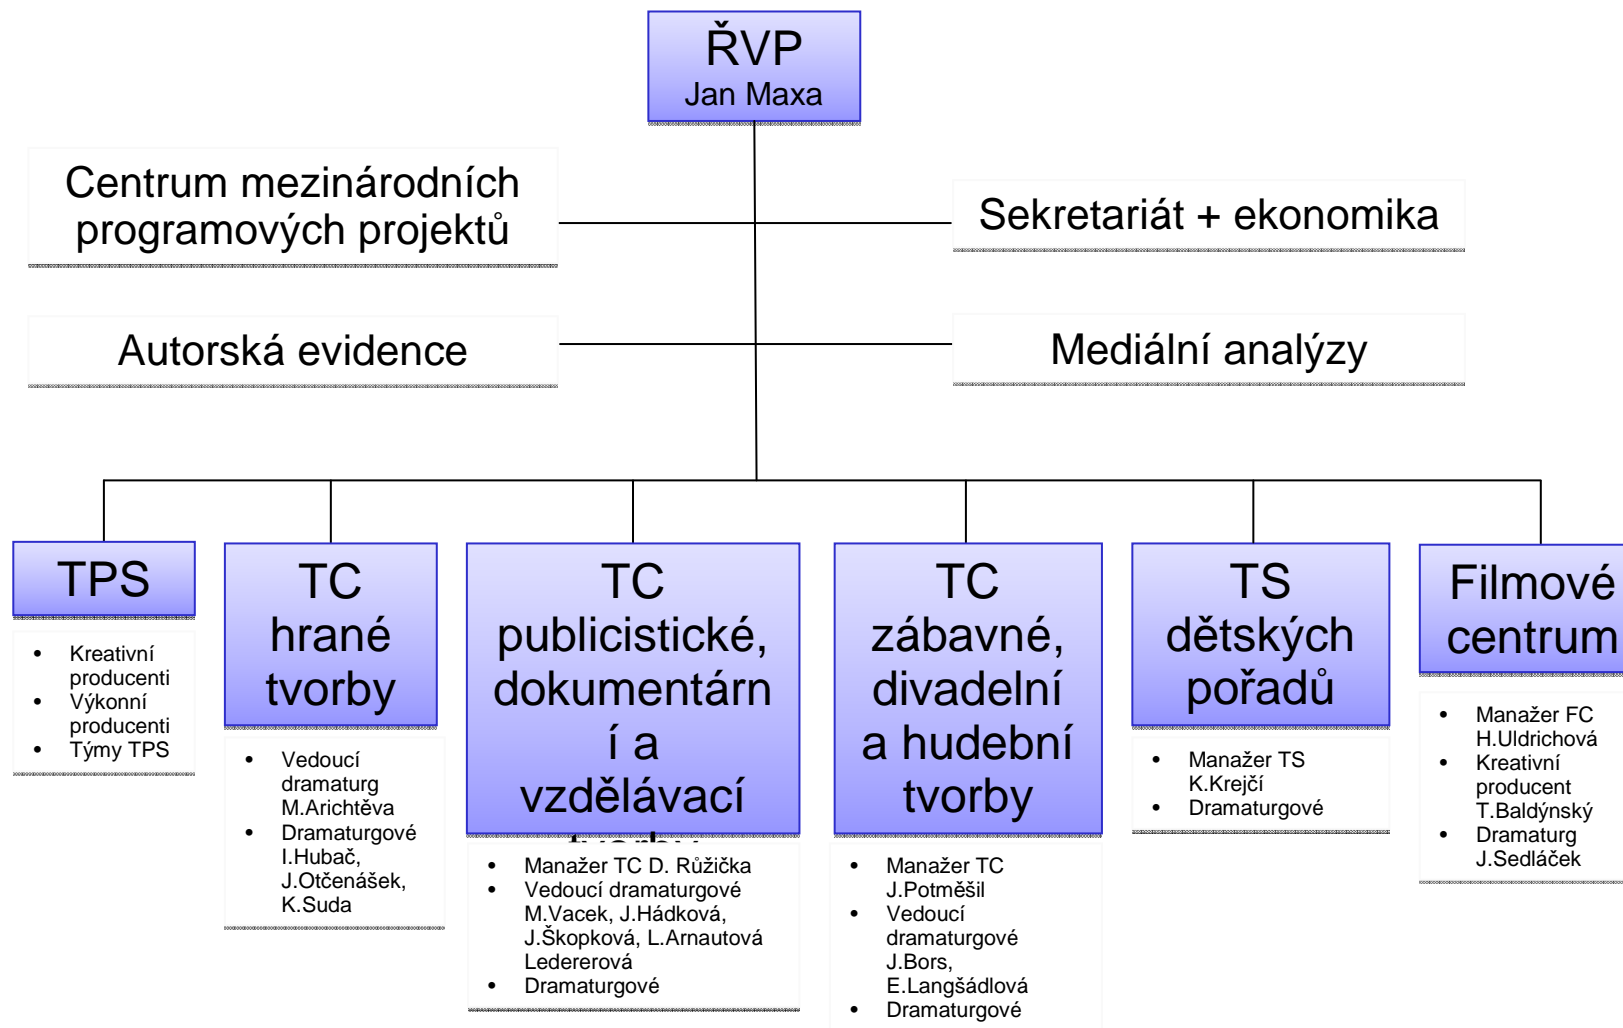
ŘVP
Jan Maxa

Centrum mezinárodních programových projektů

Sekretariát + ekonomika

Autorská evidence

Mediální analýzy

TPS

- Kreativní producenti
- Výkonní producenti
- Týmy TPS

TC hrané tvorby

- Vedoucí dramaturg M.Arichtěva
- Dramaturgové I.Hubač, J.Otčenášek, K.Suda

TC publicistické, dokumentárn í a vzdělávací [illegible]

- Manažer TC D. Růžička
- Vedoucí dramaturgové M.Vacek, J.Hádková, J.Škopková, L.Arnautová Ledererová
- Dramaturgové

TC zábavné, divadelní a hudební tvorby

- Manažer TC J.Potměšil
- Vedoucí dramaturgové J.Bors, E.Langšádlová
- Dramaturgové

TS dětských pořadů

- Manažer TS K.Krejčí
- Dramaturgové

Filmové centrum

- Manažer FC H.Uldrichová
- Kreativní producent T.Baldýnský
- Dramaturg J.Sedláček